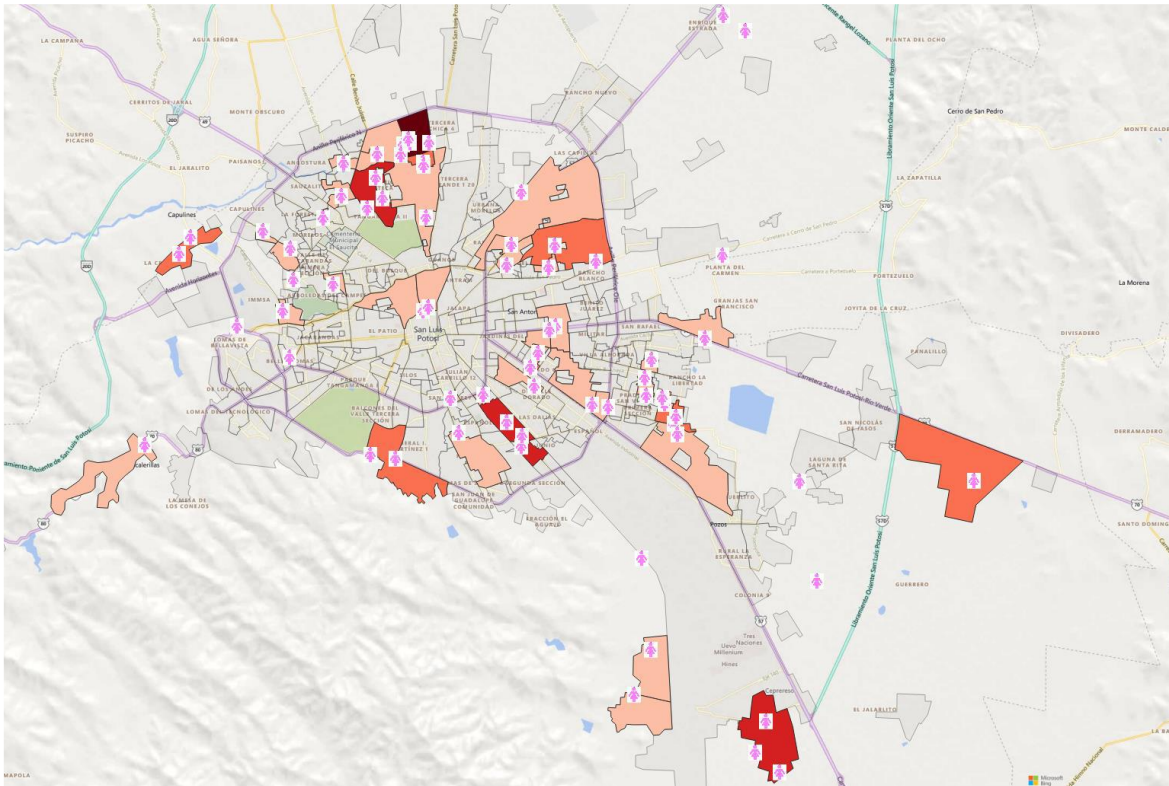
LA CAMPANA
AGUA SEÑORA
ENRIQUE ESTRADA
PLANTA DEL OCHO
CERRITOS DE JARAL
MONTE OSCURO
RANCHO NUEVO
SUSPIRO PICACHO
Cerro de San Pedro
MONTE CALDE
EL JARALITO
PAISANOS
LAS CAPILLAS
LA CAPATILLA
Capulines
CAPULINES
TERCERA GRANDE
Anillo Periférico Norte
Carretera a Cerro de San Pedro
Libramiento Oriente San Luis Potosí
LA CAÑADA
PLANTA DEL CARMEN
PORTEZUELO
IMMSA
RANCHO BLANCO
JALAPA
San Anton
GRANJAS SAN FRANCISCO
JOYITA DE LA CRUZ
La Morena
EL PATIO
San Luis Potosí
SAN RAFAEL
DIVISADERO
LOMAS DE BELLAVISTA
MILITAR
PANALILLO
Carretera San Luis Potosí-Río Verde
JUAN SARABIA
LOMAS DEL TECNOLÓGICO
BALCONES DEL VALLE TERCERA SECCIÓN
SAN NICOLÁS DE JASSOS
LAGUNA DE SANTA RITA
DERRAMADERO
Libramiento Poniente de San Luis Potosí
Escalerillas
LA MESA DE LOS CONEJOS
SAN JUAN DE GUADALUPE COMUNIDAD
SEGUNDA SECCIÓN
FRACCIÓN EL AGUAJE
SANTO DOMING
Pozos
RURAL LA ESPERANZA
GUERRERO
COLONIA
Tres Naciones
Millenium
Hines
Copreresso
EL JARALITO
MAPOLA
Microsoft Bing